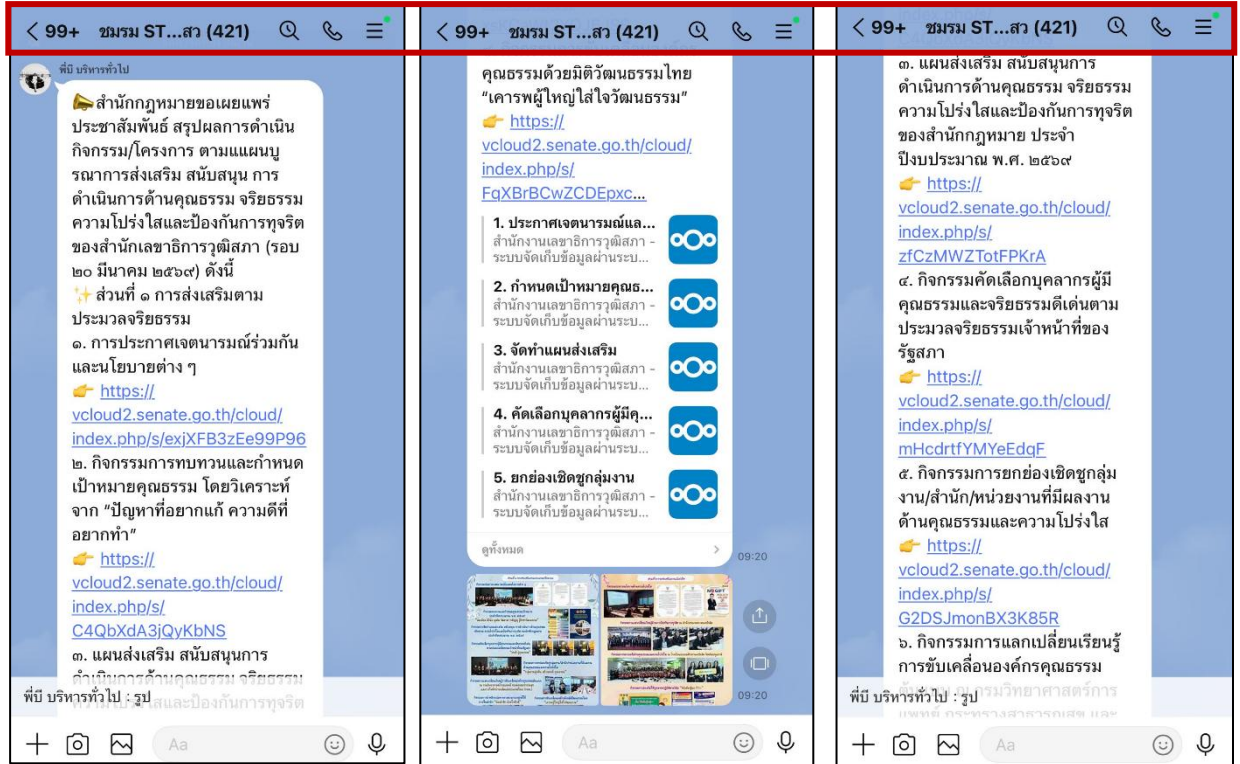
< 99+ ชมรม ST...สว (421)

พี่บี บริหารทั่วไป

📣สำนักกฎหมายขอเผยแพร่ประชาสัมพันธ์ สรุปผลการดำเนินกิจกรรม/โครงการ ตามแผนบูรณาการส่งเสริม สนับสนุน การดำเนินการด้านคุณธรรม จริยธรรม ความโปร่งใสและป้องกันการทุจริต ของสำนักเลขาธิการวุฒิสภา (รอบ ๒๐ มีนาคม ๒๕๖๙) ดังนี้
✨ ส่วนที่ ๑ การส่งเสริมตามประมวลจริยธรรม
๑. การประกาศเจตนารมณ์ร่วมกันและนโยบายต่าง ๆ
👉 https://vcloud2.senate.go.th/cloud/index.php/s/exjXFB3zEe99P96
๒. กิจกรรมการทบทวนและกำหนดเป้าหมายคุณธรรม โดยวิเคราะห์จาก "ปัญหาที่อยากแก้ ความดีที่อยากทำ"
👉 https://vcloud2.senate.go.th/cloud/index.php/s/C4QbXdA3jQyKbNS
๓. แผนส่งเสริม สนับสนุนการดำเนินการด้านคุณธรรม จริยธรรม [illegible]

พี่บี บริหารทั่วไป : รูป

Aa

< 99+ ชมรม ST...สว (421)

คุณธรรมด้วยมิติวัฒนธรรมไทย "เคารพผู้ใหญ่ใส่ใจวัฒนธรรม"
👉 https://vcloud2.senate.go.th/cloud/index.php/s/FqXBrBCwZCDEpxc...

1. ประกาศเจตนารมณ์และ...
สำนักงานเลขาธิการวุฒิสภา - ระบบจัดเก็บข้อมูลผ่านระบ...
2. กำหนดเป้าหมายคุณธ...
สำนักงานเลขาธิการวุฒิสภา - ระบบจัดเก็บข้อมูลผ่านระบ...
3. จัดทำแผนส่งเสริม
สำนักงานเลขาธิการวุฒิสภา - ระบบจัดเก็บข้อมูลผ่านระบ...
4. คัดเลือกบุคลากรผู้มีคุ...
สำนักงานเลขาธิการวุฒิสภา - ระบบจัดเก็บข้อมูลผ่านระบ...
5. ยกย่องเชิดชูกลุ่มงาน
สำนักงานเลขาธิการวุฒิสภา - ระบบจัดเก็บข้อมูลผ่านระบ...
ดูทั้งหมด
09:20
09:20

Aa

< 99+ ชมรม ST...สว (421)

๓. แผนส่งเสริม สนับสนุนการดำเนินการด้านคุณธรรม จริยธรรม ความโปร่งใสและป้องกันการทุจริต ของสำนักกฎหมาย ประจำปีงบประมาณ พ.ศ. ๒๕๖๙
👉 https://vcloud2.senate.go.th/cloud/index.php/s/zfCzMWZTotFPKrA
๔. กิจกรรมคัดเลือกบุคลากรผู้มีคุณธรรมและจริยธรรมดีเด่นตามประมวลจริยธรรมเจ้าหน้าที่ของรัฐสภา
👉 https://vcloud2.senate.go.th/cloud/index.php/s/mHcdrtfYMYeEdqF
๕. กิจกรรมการยกย่องเชิดชูกลุ่มงาน/สำนัก/หน่วยงานที่มีผลงานด้านคุณธรรมและความโปร่งใส
👉 https://vcloud2.senate.go.th/cloud/index.php/s/G2DSJmonBX3K85R
๖. กิจกรรมการแลกเปลี่ยนเรียนรู้การขับเคลื่อนองค์กรคุณธรรม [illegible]

พี่บี บริหารทั่วไป : รูป

Aa